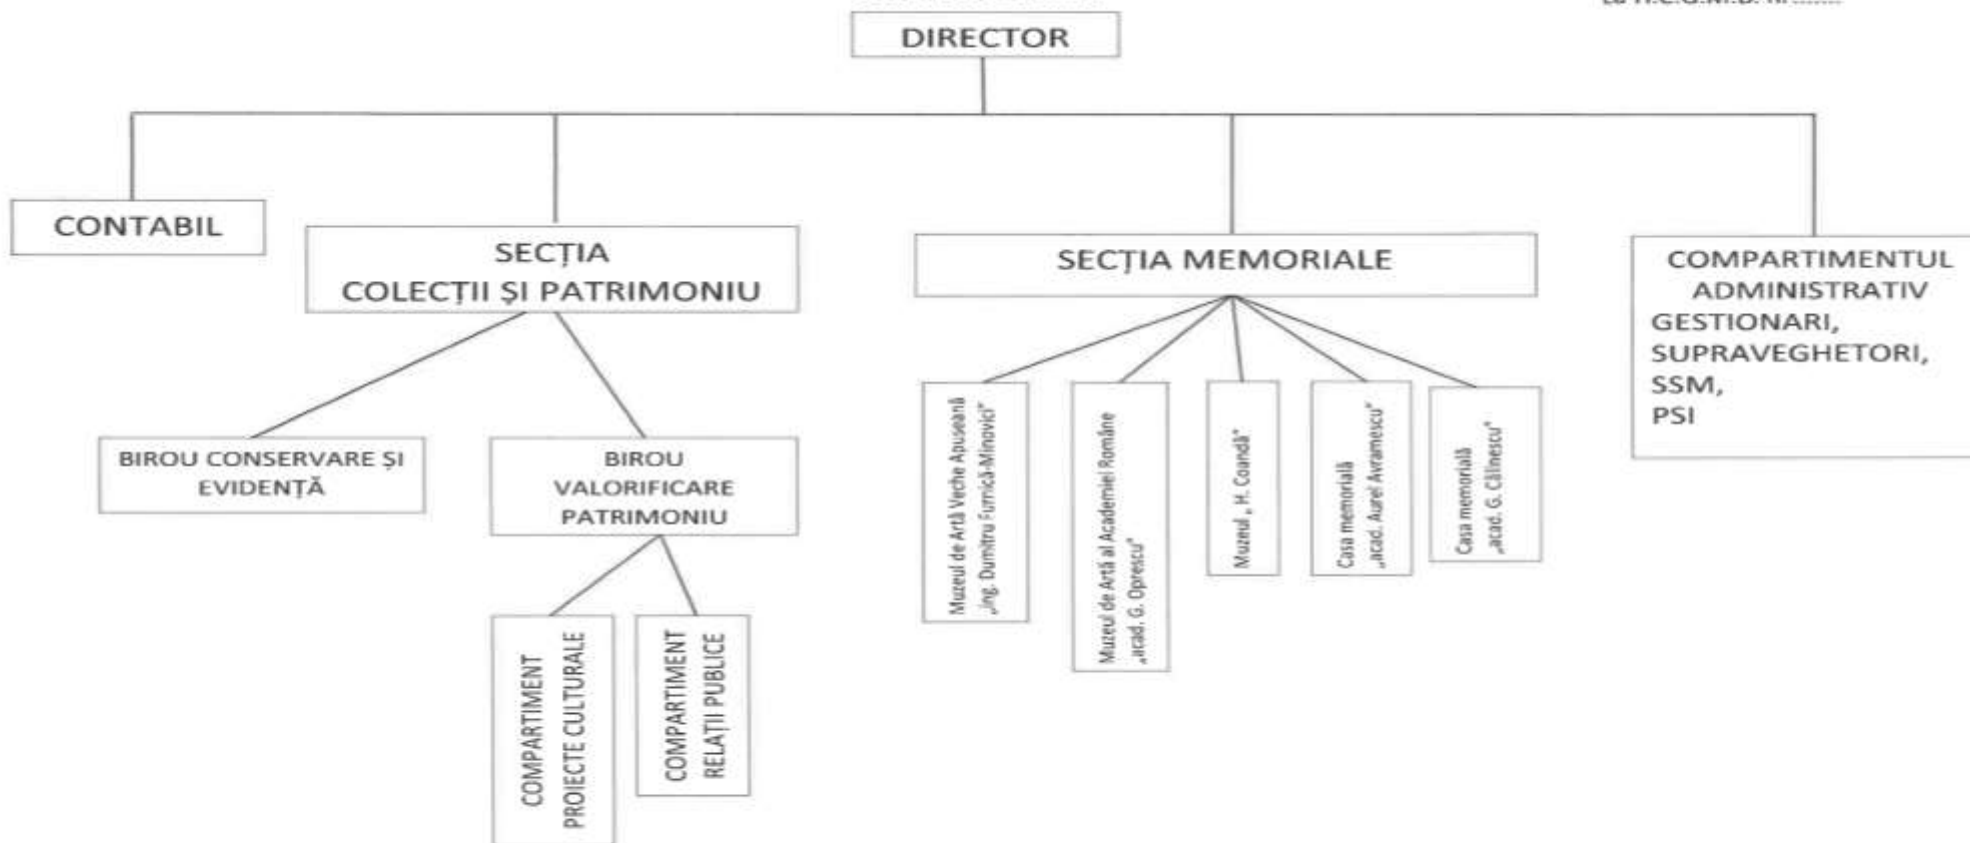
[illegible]

DIRECTOR

CONTABIL

SECȚIA COLECȚII ȘI PATRIMONIU

BIROU CONSERVARE ȘI EVIDENȚĂ

BIROU VALORIFICARE PATRIMONIU

COMPARTIMENT PROIECTE CULTURALE

COMPARTIMENT RELAȚII PUBLICE

SECȚIA MEMORIALE

Muzeul de Artă Veche Apuseană „Ing. Dumitru Furnică-Minovici"

Muzeul de Artă al Academiei Române „acad. G. Oprescu"

Muzeul „ H. Coandă"

Casa memorială „acad. Aurel Avramescu"

Casa memorială „acad. G. Călinescu"

COMPARTIMENTUL ADMINISTRATIV GESTIONARI, SUPRAVEGHETORI, SSM, PSI